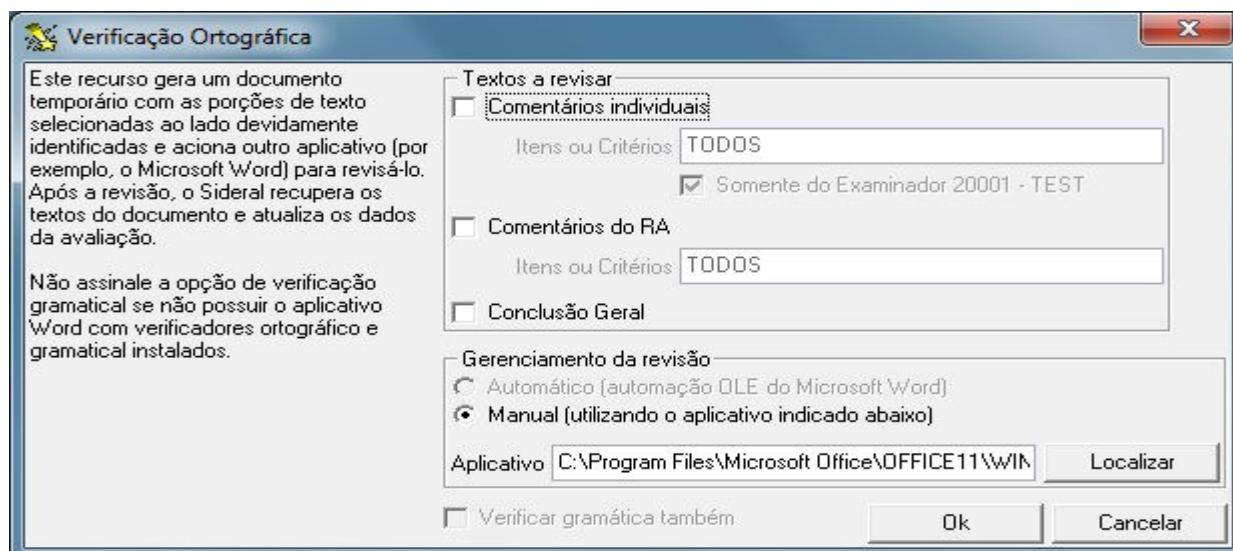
Verificação Ortográfica

Este recurso gera um documento temporário com as porções de texto selecionadas ao lado devidamente identificadas e aciona outro aplicativo (por exemplo, o Microsoft Word) para revisá-lo. Após a revisão, o Sideral recupera os textos do documento e atualiza os dados da avaliação.

Não assinale a opção de verificação gramatical se não possuir o aplicativo Word com verificadores ortográfico e gramatical instalados.

Textos a revisar

Comentários individuais

Itens ou Critérios TODOS

Somente do Examinador 20001 - TEST

Comentários do RA

Itens ou Critérios TODOS

Conclusão Geral

Gerenciamento da revisão

Automático (automação OLE do Microsoft Word)

Manual (utilizando o aplicativo indicado abaixo)

Aplicativo C:\Program Files\Microsoft Office\OFFICE11\WIN

Localizar

Verificar gramática também

Ok

Cancelar